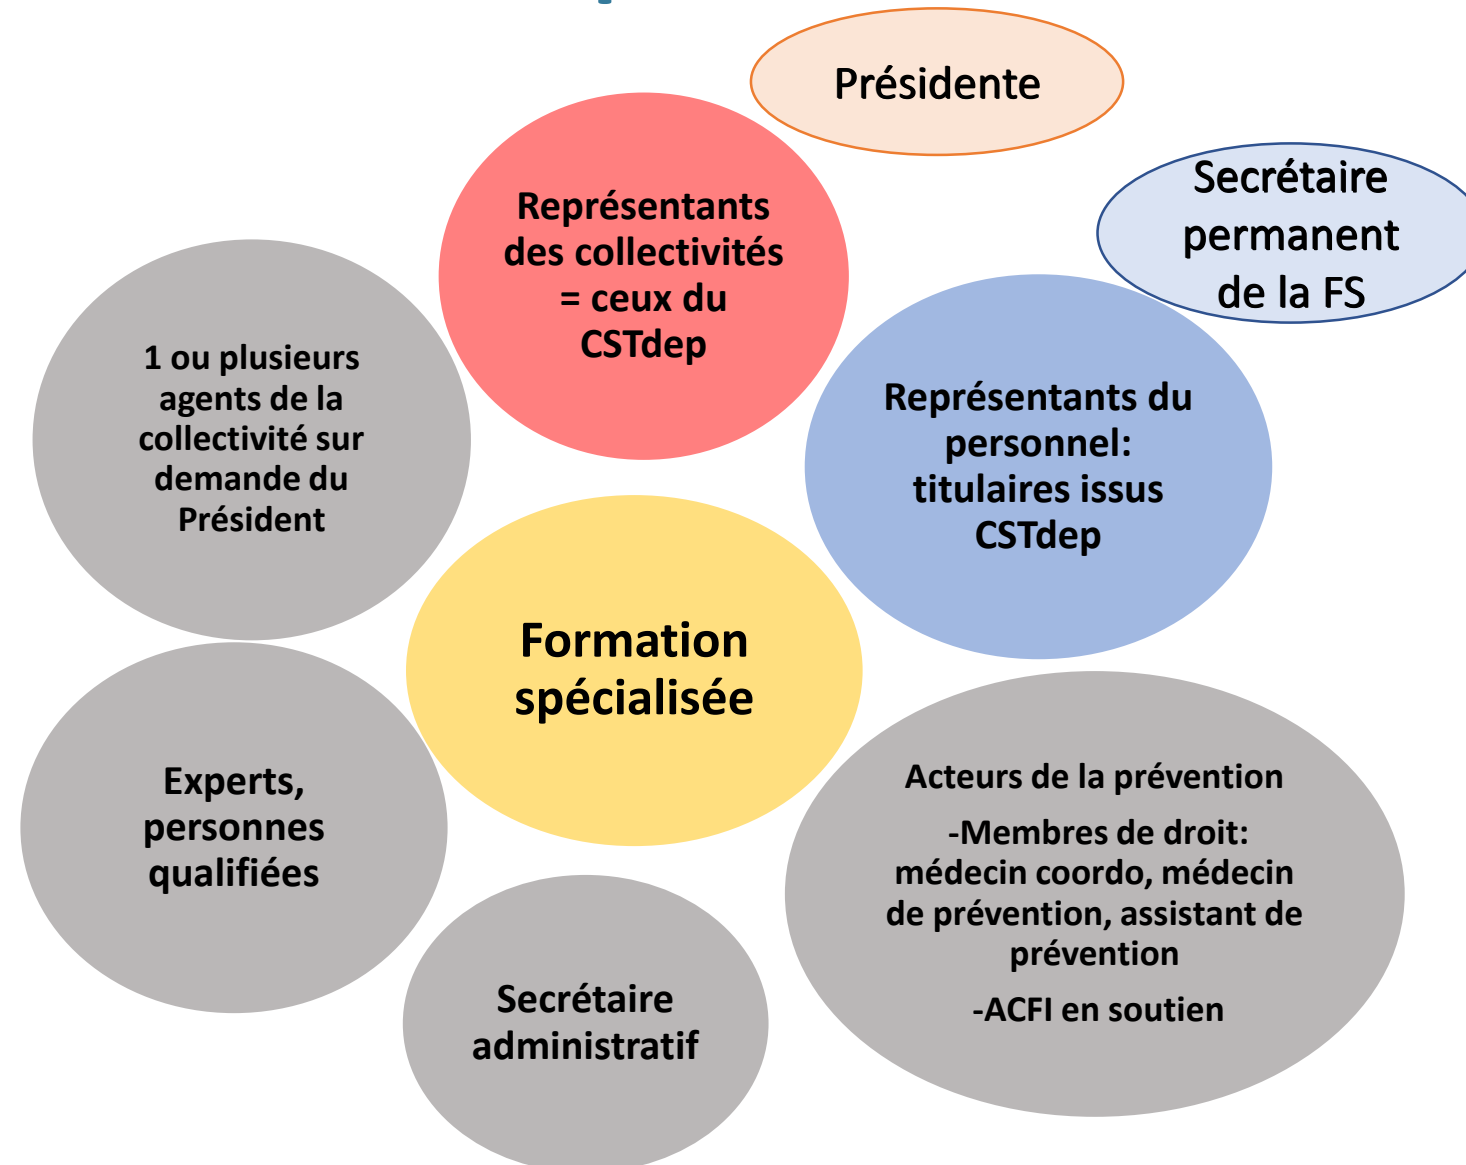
Présidente

Représentants des collectivités = ceux du CSTdep

Secrétaire permanent de la FS

1 ou plusieurs agents de la collectivité sur demande du Président

Représentants du personnel: titulaires issus CSTdep

Formation spécialisée

Experts, personnes qualifiées

Acteurs de la prévention

-Membres de droit: médecin coordo, médecin de prévention, assistant de prévention

-ACFI en soutien

Secrétaire administratif